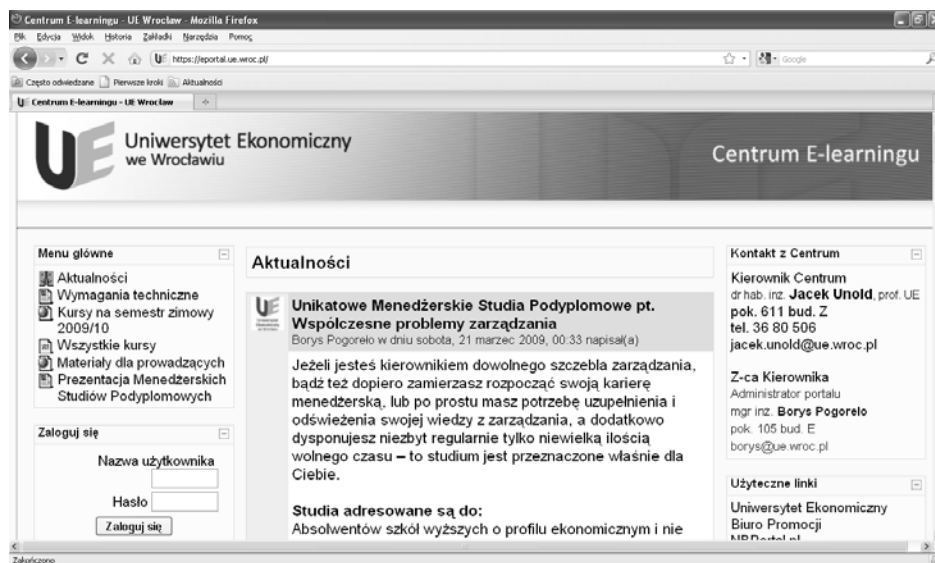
Centrum E-learningu - UE Wrocław - Mozilla Firefox
Plik Edycja Widok Historia Zakładki Narzędzia Pomoc
https://eportal.ue.wroc.pl/
Google
Często odwiedzane Pierwsze kroki Aktualności
Centrum E-learningu - UE Wrocław

Uniwersytet Ekonomiczny we Wrocławiu
Centrum E-learningu

Menu główne
Aktualności
Wymagania techniczne
Kursy na semestr zimowy 2009/10
Wszystkie kursy
Materiały dla prowadzących
Prezentacja Menedżerskich Studiów Podyplomowych

Zaloguj się
Nazwa użytkownika
Hasło
Zaloguj się

Aktualności

Unikatowe Menedżerskie Studia Podyplomowe pt. Współczesne problemy zarządzania
Borys Pogorelo w dniu sobota, 21 marzec 2009, 00:33 napisał(a)

Jeżeli jesteś kierownikiem dowolnego szczebla zarządzania, bądź też dopiero zamierzasz rozpocząć swoją karierę menedżerską, lub po prostu masz potrzebę uzupełnienia i odświeżenia swojej wiedzy z zarządzania, a dodatkowo dysponujesz niezbyt regularnie tylko niewielką ilością wolnego czasu – to studium jest przeznaczone właśnie dla Ciebie.

Studia adresowane są do:
Absolwentów szkół wyższych o profilu ekonomicznym i nie

Kontakt z Centrum
Kierownik Centrum
dr hab. inż. Jacek Unold, prof. UE
pok. 611 bud. Z
tel. 36 80 506
jacek.unold@ue.wroc.pl

Z-ca Kierownika
Administrator portalu
mgr inż. Borys Pogorelo
pok. 105 bud. E
borys@ue.wroc.pl

Użyteczne linki
Uniwersytet Ekonomiczny
Biuro Promocji
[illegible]

Zakończono